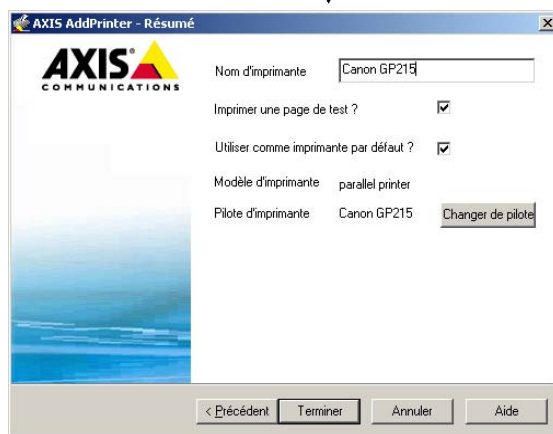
AXIS AddPrinter - Résumé

AXIS
COMMUNICATIONS

Nom d'imprimante Canon GP215

Imprimer une page de test ?

Utiliser comme imprimante par défaut ?

Modèle d'imprimante parallel printer

Pilote d'imprimante Canon GP215 Changer de pilote

< Précédent Terminer Annuler Aide